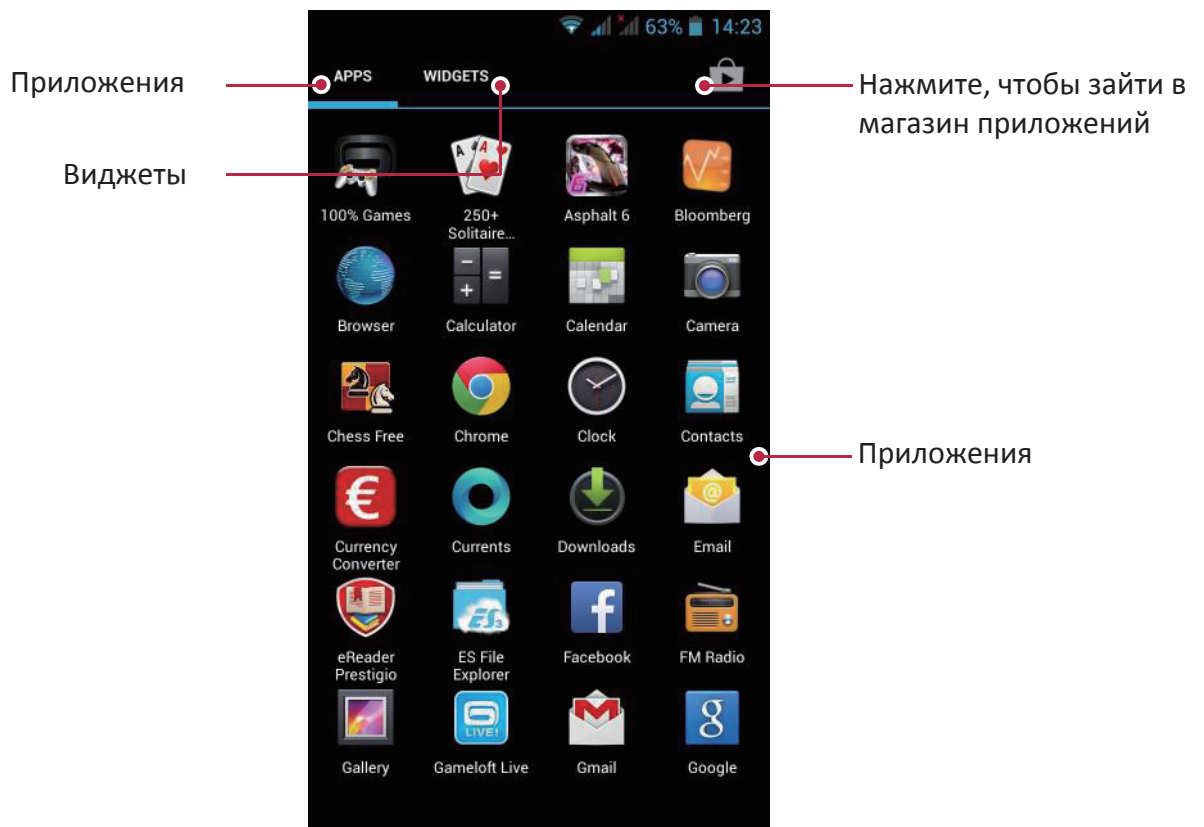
63% 14:23

Приложения

APPS

WIDGETS

Нажмите, чтобы зайти в магазин приложений

Виджеты

100% Games

250+ Solitaire...

Asphalt 6

Bloomberg

Browser

Calculator

Calendar

Camera

Chess Free

Chrome

Clock

Contacts

Приложения

Currency Converter

Currents

Downloads

Email

eReader Prestigio

ES File Explorer

Facebook

FM Radio

Gallery

Gameloft Live

Gmail

Google